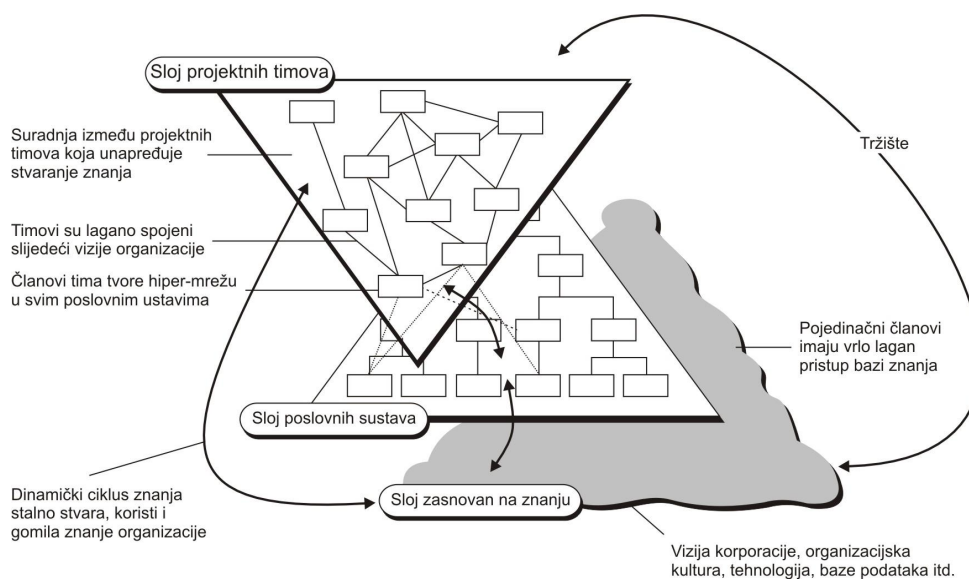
Sloj projektnih timova

Tržište

Suradnja između projektnih timova koja unapređuje stvaranje znanja

Timovi su lagano spojeni slijedeći vizije organizacije

Članovi tima tvore hiper-mrežu u svim poslovnim ustavima

Pojedinačni članovi imaju vrlo lagan pristup bazi znanja

Sloj poslovnih sustava

Dinamički ciklus znanja stalno stvara, koristi i gomila znanje organizacije

Sloj zasnovan na znanju

Vizija korporacije, organizacijska kultura, tehnologija, baze podataka itd.